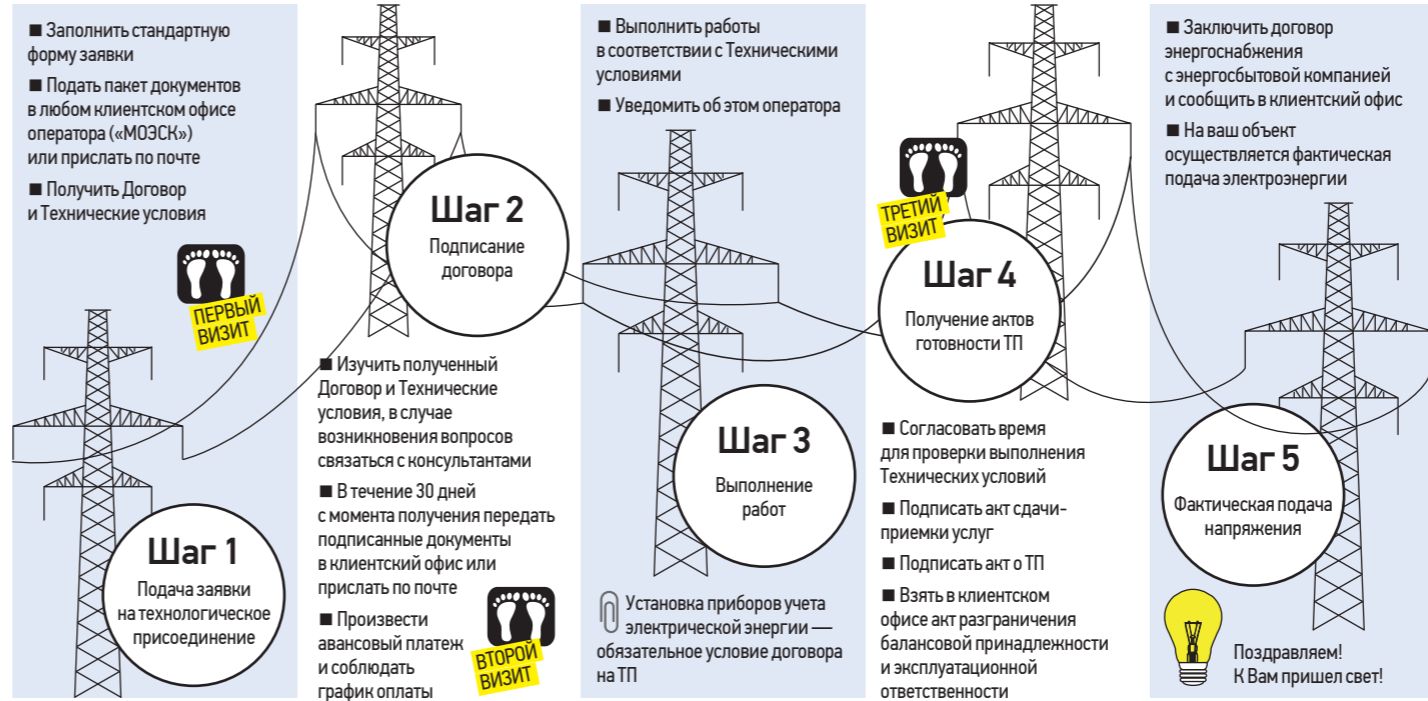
■ Заполнить стандартную форму заявки

■ Подать пакет документов в любом клиентском офисе оператора («МОЭСК») или прислать по почте

■ Получить Договор и Технические условия

ПЕРВЫЙ ВИЗИТ

Шаг 1
Подача заявки на технологическое присоединение

Шаг 2
Подписание договора

■ Изучить полученный Договор и Технические условия, в случае возникновения вопросов связаться с консультантами

■ В течение 30 дней с момента получения передать подписанные документы в клиентский офис или прислать по почте

■ Произвести авансовый платеж и соблюдать график оплаты

ВТОРОЙ ВИЗИТ

■ Выполнить работы в соответствии с Техническими условиями

■ Уведомить об этом оператора

Шаг 3
Выполнение работ

Установка приборов учета электрической энергии — обязательное условие договора на ТП

ТРЕТИЙ ВИЗИТ

Шаг 4
Получение актов готовности ТП

■ Согласовать время для проверки выполнения Технических условий

■ Подписать акт сдачи-приемки услуг

■ Подписать акт о ТП

■ Взять в клиентском офисе акт разграничения балансовой принадлежности и эксплуатационной ответственности

■ Заключить договор энергоснабжения с энергосбытовой компанией и сообщить в клиентский офис

■ На ваш объект осуществляется фактическая подача электроэнергии

Шаг 5
Фактическая подача напряжения

Поздравляем!
К Вам пришел свет!